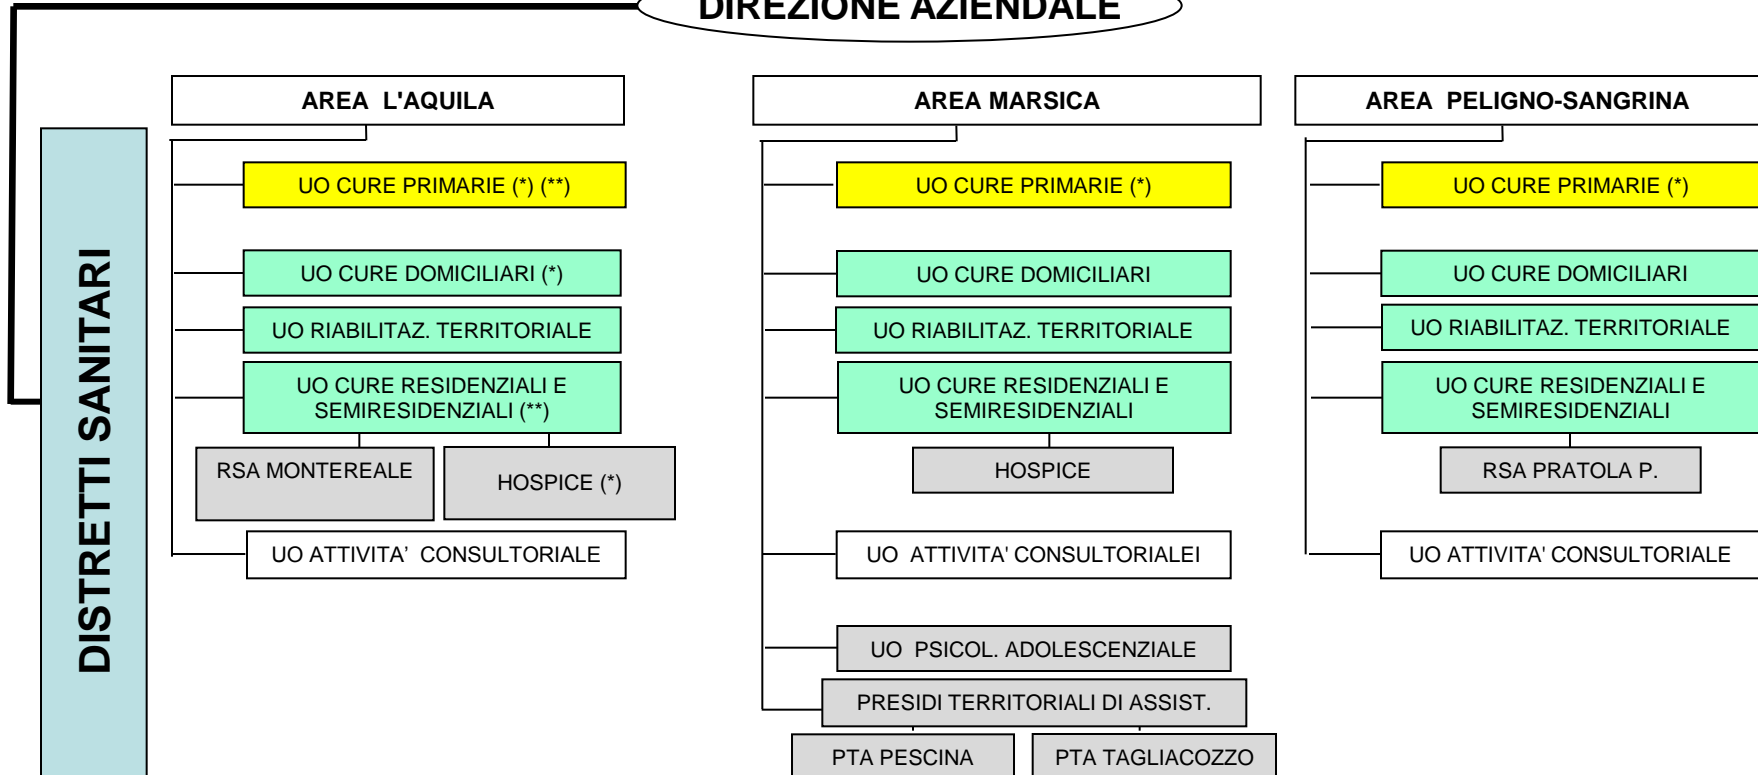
DIREZIONE AZIENDALE

DISTRETTI SANITARI

AREA L'AQUILA

UO CURE PRIMARIE (*) (**)

UO CURE DOMICILIARI (*)

UO RIABILITAZ. TERRITORIALE

UO CURE RESIDENZIALI E SEMIRESIDENZIALI (**)

RSA MONTEREALE

HOSPICE (*)

UO ATTIVITA' CONSULTORIALE

AREA MARSICA

UO CURE PRIMARIE (*)

UO CURE DOMICILIARI

UO RIABILITAZ. TERRITORIALE

UO CURE RESIDENZIALI E SEMIRESIDENZIALI

HOSPICE

UO ATTIVITA' CONSULTORIALEI

UO PSICOL. ADOLESCENZIALE

PRESIDI TERRITORIALI DI ASSIST.

PTA PESCINA

PTA TAGLIACOZZO

AREA PELIGNO-SANGRINA

UO CURE PRIMARIE (*)

UO CURE DOMICILIARI

UO RIABILITAZ. TERRITORIALE

UO CURE RESIDENZIALI E SEMIRESIDENZIALI

RSA PRATOLA P.

UO ATTIVITA' CONSULTORIALE